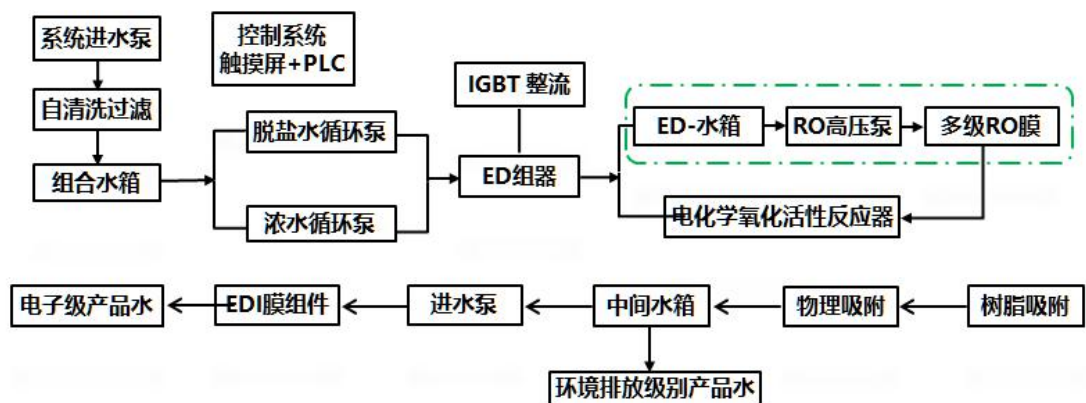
系统进水泵

自清洗过滤

组合水箱

控制系统
触摸屏+PLC

脱盐水循环泵

浓水循环泵

IGBT 整流

ED组器

ED-水箱

RO高压泵

多级RO膜

电化学氧化活性反应器

电子级产品水

EDI膜组件

进水泵

中间水箱

物理吸附

树脂吸附

环境排放级别产品水